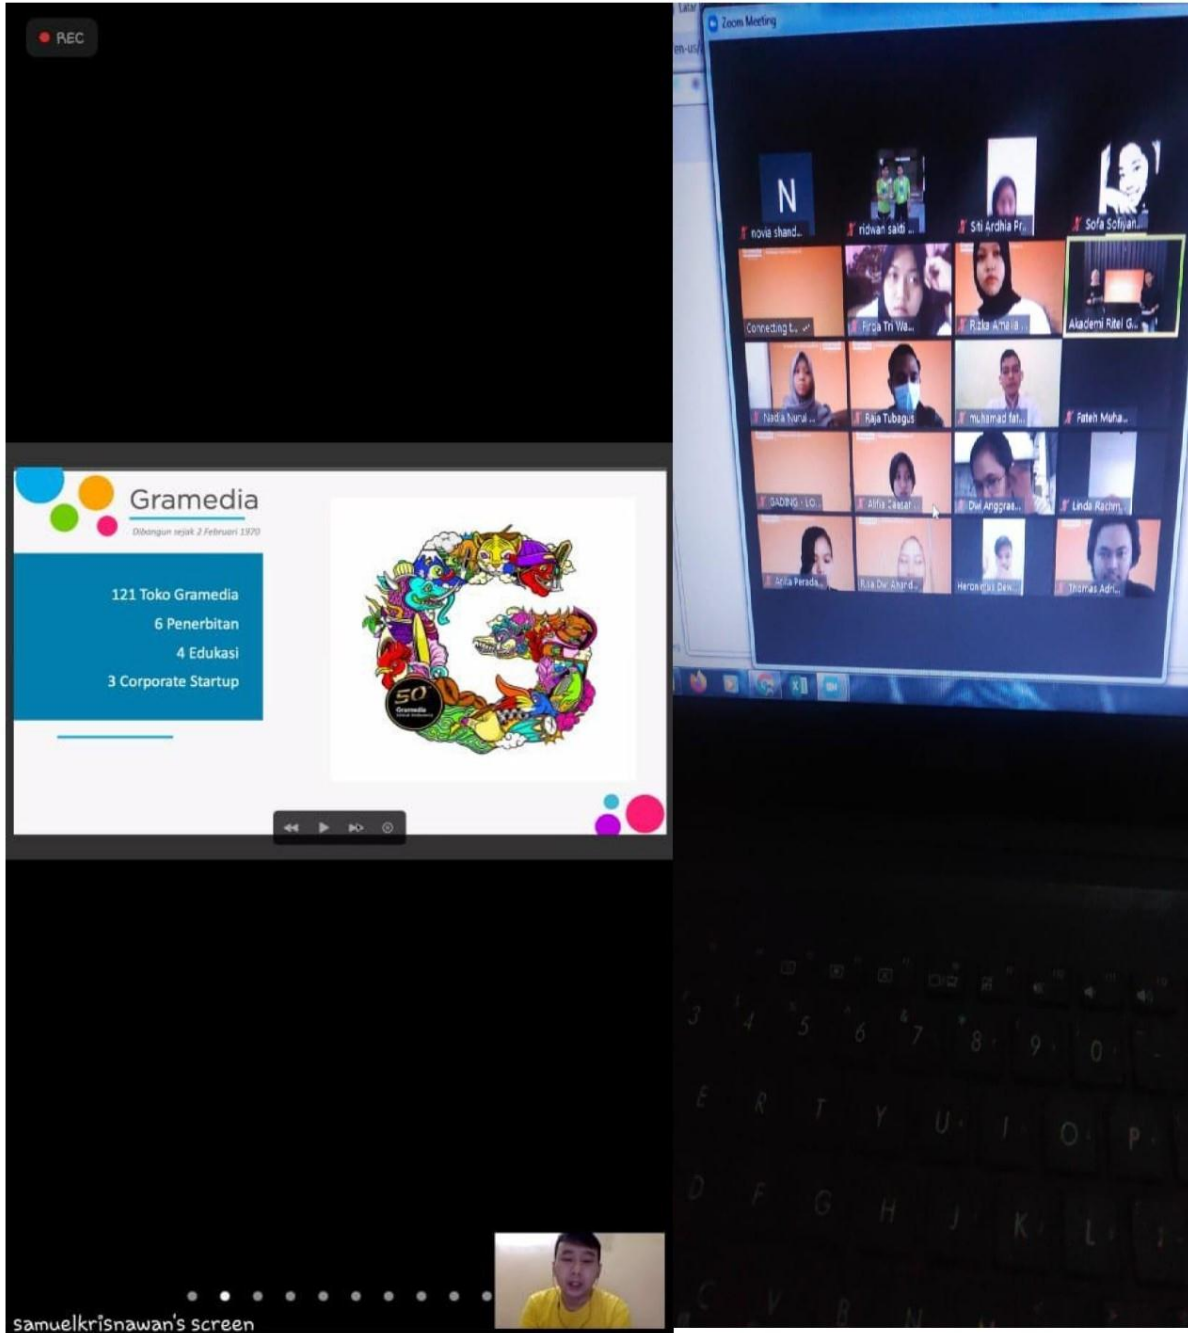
REC

Gramedia
Dibangun sejak 2 Februari 1970

121 Toko Gramedia
6 Penerbitan
4 Edukasi
3 Corporate Startup

50

samuelkrisnawan's screen

Zoom Meeting

N
novia shand...
ridwan saidi ...
Siti Ardhia Pr...
Sofa Sofiyan...
Connecting t...
Firda Tri Wa...
Rizka Amalia ...
Akademi Ritel G...
Nadia Nurul ...
Raja Tubagus
muhamad fat...
Fateh Muha...
SADING - LO...
Alfia Zaesar...
Dwi Anggrae...
Linda Rachm...
Arifa Perada...
Rita Dwi Anand...
Heronimus Dew...
Thomas Adri...

3 4 5 6 7 8 9 0
E R T Y U I O P
D F G H J K L
C V B N